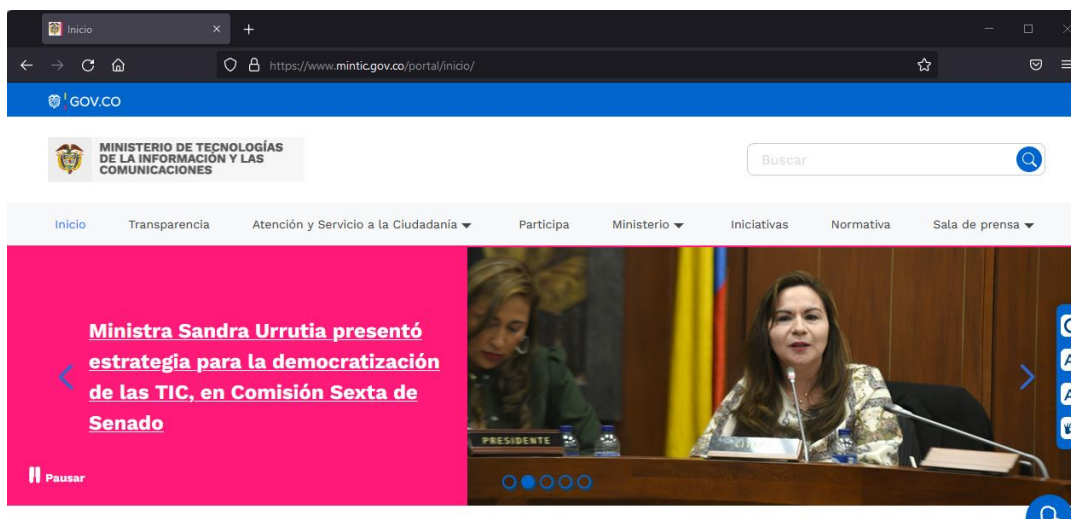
Inicio

https://www.mintic.gov.co/portal/inicio/

GOV.CO

MINISTERIO DE TECNOLOGÍAS DE LA INFORMACIÓN Y LAS COMUNICACIONES

Buscar

Inicio Transparencia Atención y Servicio a la Ciudadanía Participa Ministerio Iniciativas Normativa Sala de prensa

Ministra Sandra Urrutia presentó estrategia para la democratización de las TIC, en Comisión Sexta de Senado

Pausar

PRESIDENTE